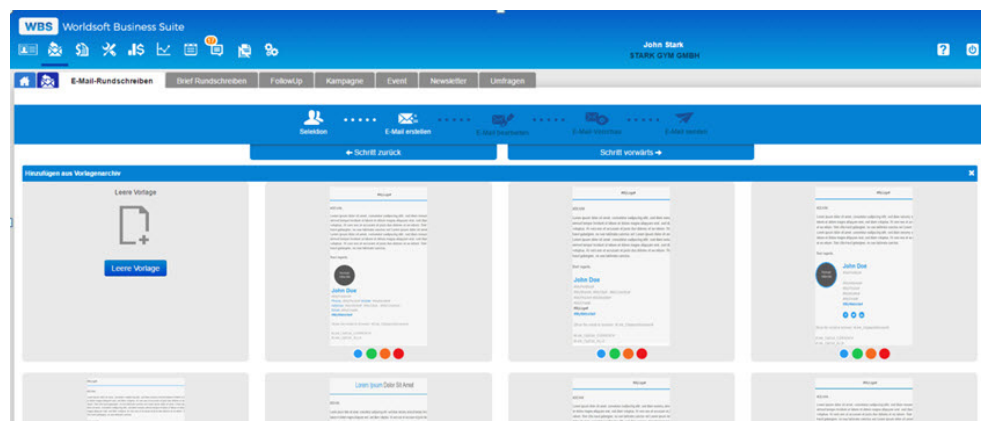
WBS Worldsoft Business Suite

John Stark
STARK GYM GMBH

E-Mail-Rundschreiben | Brief Rundschreiben | FollowUp | Kampagne | Event | Newsletter | Umfragen

Selektion
E-Mail erstellen
E-Mail bearbeiten
E-Mail Vorschau
E-Mail senden

← Schritt zurück
Schritt vorwärts →

Hinzufügen aus Vorlagenarchiv

Leere Vorlage

Leere Vorlage

John Doe

John Doe

John Doe

Lorem Ipsum Dolor Sit Amet